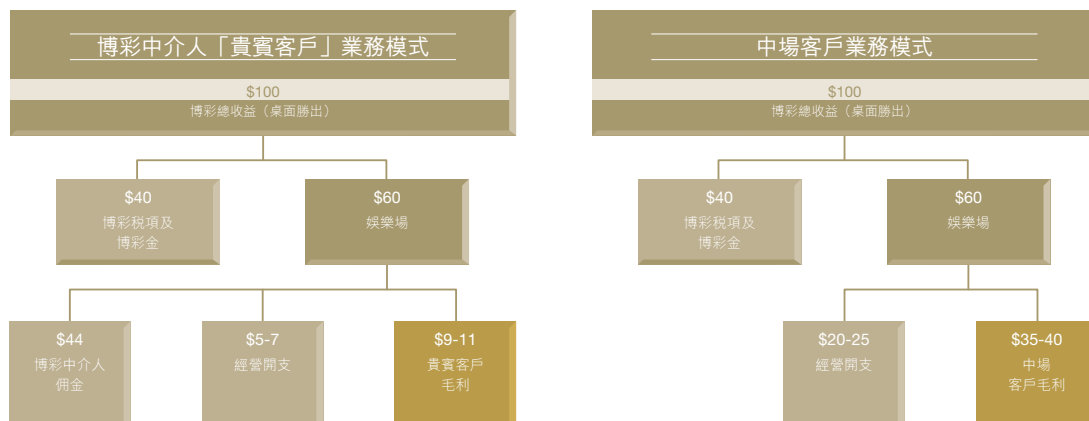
博彩中介人「貴賓客戶」業務模式

$100
博彩總收益（桌面勝出）

$40
博彩稅項及
博彩金

$60
娛樂場

$44
博彩中介人
佣金

$5-7
經營開支

$9-11
貴賓客戶
毛利

中場客戶業務模式

$100
博彩總收益（桌面勝出）

$40
博彩稅項及
博彩金

$60
娛樂場

$20-25
經營開支

$35-40
中場
客戶毛利